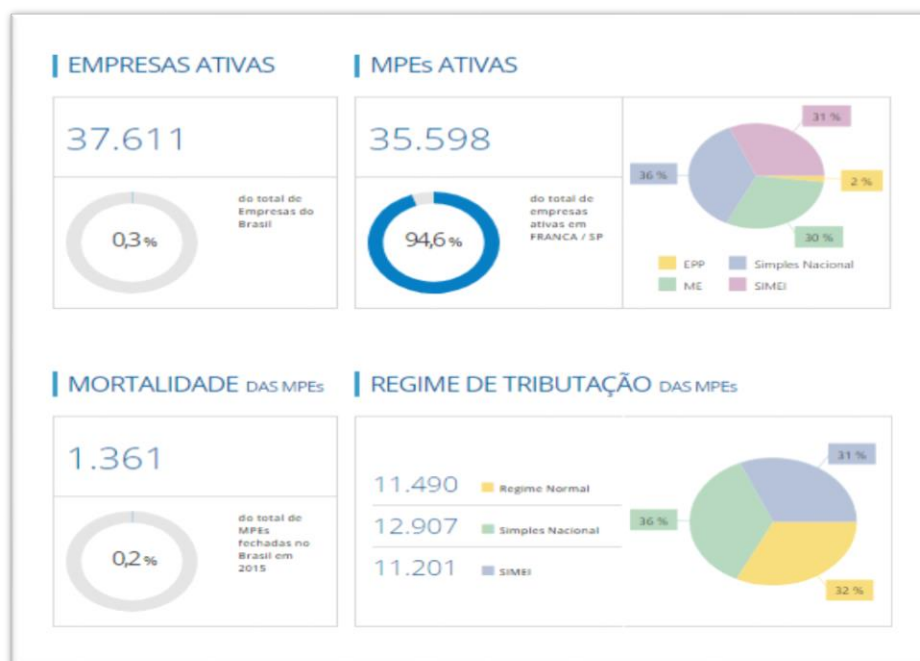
EMPRESAS ATIVAS

37.611

0,3%

do total de Empresas do Brasil

MPEs ATIVAS

35.598

94,6%

do total de empresas ativas em FRANCA / SP

31 %

36 %

2 %

30 %

EPP
Simples Nacional
ME
SIMEI

MORTALIDADE DAS MPEs

1.361

0,2%

do total de MPEs fechadas no Brasil em 2015

REGIME DE TRIBUTAÇÃO DAS MPEs

11.490 Regime Normal
12.907 Simples Nacional
11.201 SIMEI

31 %

36 %

32 %